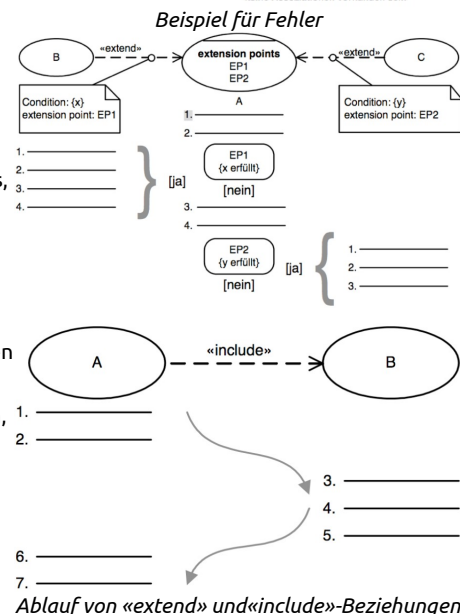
Beispiel für Fehler

B

«extend»

extension points
EP1
EP2

«extend»

C

Condition: {x}
extension point: EP1

Condition: {y}
extension point: EP2

A

1.
2.

1.
2.
3.
4.

[ja]

EP1
{x erfüllt}

[nein]

3.
4.

EP2
{y erfüllt}

[ja]

[nein]

1.
2.
3.

A

«include»

B

1.
2.

3.
4.
5.

6.
7.

Ablauf von «extend» und«include»-Beziehungen